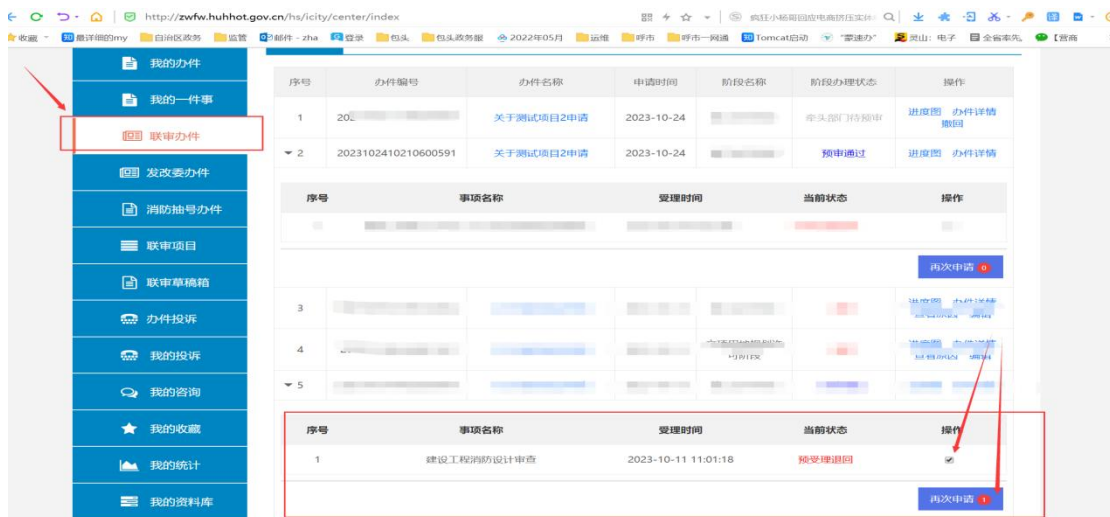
http://zwfw.huhhot.gov.cn/hs/icity/center/index

疯狂小杨哥回应电商挤压实体

收藏 最详细的my 自治区政务 监管 邮件 - zha 登录 包头 包头政务服 2022年05月 运维 呼市 呼市一网通 Tomcat启动 "蒙速办" 灵山: 电子 全省率先 【营商

我的办件

我的一件事

联审办件

发改委办件

消防抽号办件

联审项目

联审草稿箱

办件投诉

我的投诉

我的咨询

我的收藏

我的统计

我的资料库

| 序号 | 办件编号 | 办件名称 | 申请时间 | 阶段名称 | 阶段办理状态 | 操作 |
|---|---|---|---|---|---|---|
| 1 | 202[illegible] | 关于测试项目2申请 | 2023-10-24 | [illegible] | 牵头部门待预审 | 进度图 办件详情 撤回 |
| 2 | 2023102410210600591 | 关于测试项目2申请 | 2023-10-24 | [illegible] | 预审通过 | 进度图 办件详情 |

| 序号 | 事项名称 | 受理时间 | 当前状态 | 操作 |
|---|---|---|---|---|
| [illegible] | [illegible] | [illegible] | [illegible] | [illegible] |

再次申请 0

| 3 | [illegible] | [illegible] | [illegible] | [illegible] | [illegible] | 进度图 办件详情 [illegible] |
|---|---|---|---|---|---|---|
| 4 | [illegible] | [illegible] | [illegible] | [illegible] | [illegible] | 进度图 办件详情 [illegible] |
| 5 | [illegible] | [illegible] | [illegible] | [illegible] | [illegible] | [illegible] |

| 序号 | 事项名称 | 受理时间 | 当前状态 | 操作 |
|---|---|---|---|---|
| 1 | 建设工程消防设计审查 | 2023-10-11 11:01:18 | 预受理退回 | ☑ |

再次申请 1